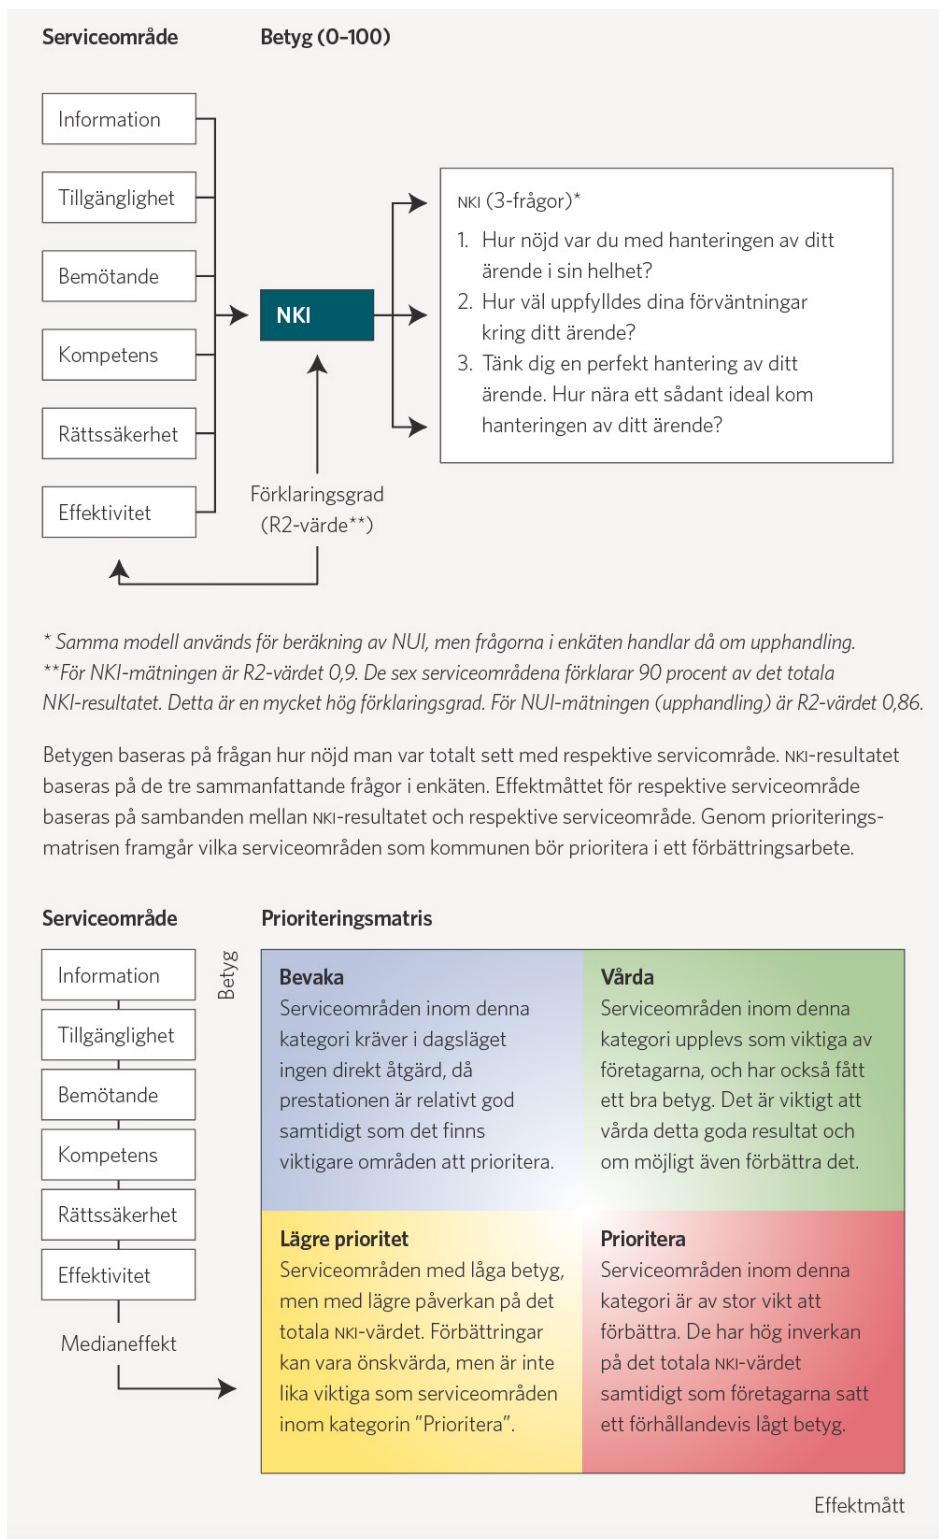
Serviceområde

Betyg (0–100)

Information

Tillgänglighet

Bemötande

Kompetens

Rättssäkerhet

Effektivitet

NKI

NKI (3-frågor)*

1. Hur nöjd var du med hanteringen av ditt ärende i sin helhet?
2. Hur väl uppfylldes dina förväntningar kring ditt ärende?
3. Tänk dig en perfekt hantering av ditt ärende. Hur nära ett sådant ideal kom hanteringen av ditt ärende?

Förklaringsgrad (R2-värde**)

* Samma modell används för beräkning av NUI, men frågorna i enkäten handlar då om upphandling.
**För NKI-mätningen är R2-värdet 0,9. De sex serviceområdena förklarar 90 procent av det totala NKI-resultatet. Detta är en mycket hög förklaringsgrad. För NUI-mätningen (upphandling) är R2-värdet 0,86.

Betygen baseras på frågan hur nöjd man var totalt sett med respektive servicområde. NKI-resultatet baseras på de tre sammanfattande frågor i enkäten. Effektmåttet för respektive serviceområde baseras på sambanden mellan NKI-resultatet och respektive serviceområde. Genom prioriteringsmatrisen framgår vilka serviceområden som kommunen bör prioritera i ett förbättringsarbete.

Serviceområde

Prioriteringsmatris

Information

Tillgänglighet

Bemötande

Kompetens

Rättssäkerhet

Effektivitet

Medianeffekt

Betyg

Bevaka
Serviceområden inom denna kategori kräver i dagsläget ingen direkt åtgärd, då prestationen är relativt god samtidigt som det finns viktigare områden att prioritera.

Vårda
Serviceområden inom denna kategori upplevs som viktiga av företagarna, och har också fått ett bra betyg. Det är viktigt att vårda detta goda resultat och om möjligt även förbättra det.

Lägre prioritet
Serviceområden med låga betyg, men med lägre påverkan på det totala NKI-värdet. Förbättringar kan vara önskvärda, men är inte lika viktiga som serviceområden inom kategorin "Prioritera".

Prioritera
Serviceområden inom denna kategori är av stor vikt att förbättra. De har hög inverkan på det totala NKI-värdet samtidigt som företagarna satt ett förhållandevis lågt betyg.

Effektmått